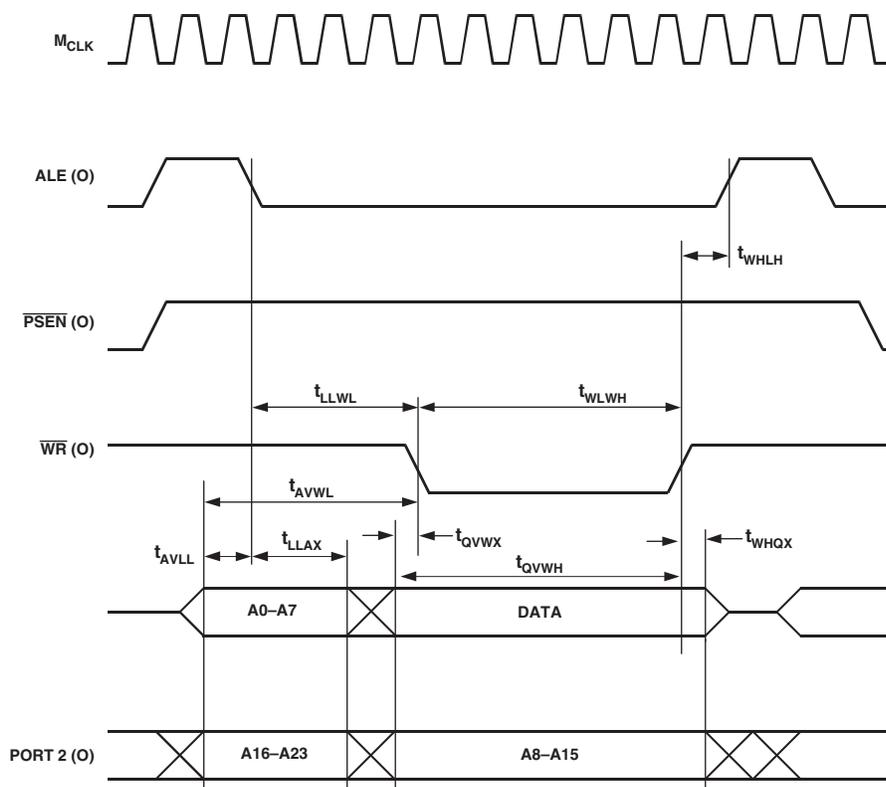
$M_{CLK}$

ALE (O)

$t_{WHLH}$

$\overline{PSEN}$ (O)

$t_{LLWL}$

$t_{WLWH}$

$\overline{WR}$ (O)

$t_{AVWL}$

$t_{AVLL}$

$t_{LLAX}$

$t_{QVWX}$

$t_{WHQX}$

$t_{QVWH}$

A0–A7

DATA

PORT 2 (O)

A16–A23

A8–A15